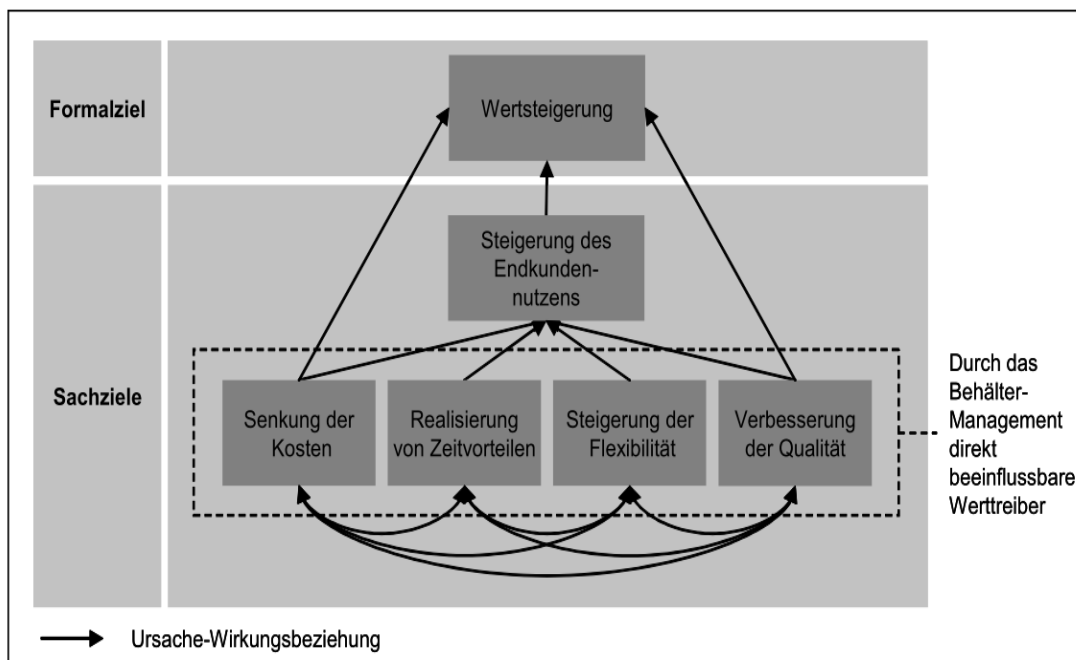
Formalziel

Wertsteigerung

Sachziele

Steigerung des Endkundennutzens

Senkung der Kosten

Realisierung von Zeitvorteilen

Steigerung der Flexibilität

Verbesserung der Qualität

Durch das Behälter-Management direkt beeinflussbare Werttreiber

Ursache-Wirkungsbeziehung